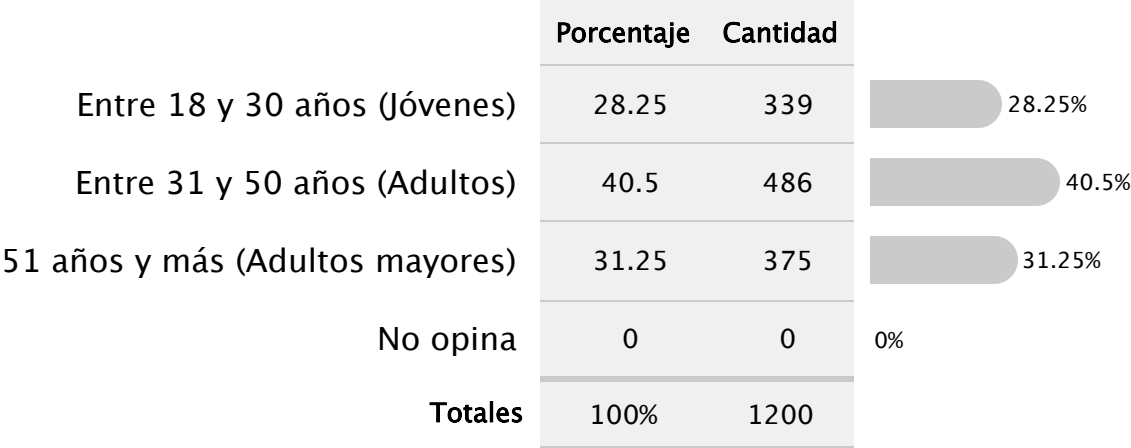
|  | Porcentaje | Cantidad |  |
|---|---|---|---|
| Entre 18 y 30 años (Jóvenes) | 28.25 | 339 | 28.25% |
| Entre 31 y 50 años (Adultos) | 40.5 | 486 | 40.5% |
| 51 años y más (Adultos mayores) | 31.25 | 375 | 31.25% |
| No opina | 0 | 0 | 0% |
| Totales | 100% | 1200 |  |